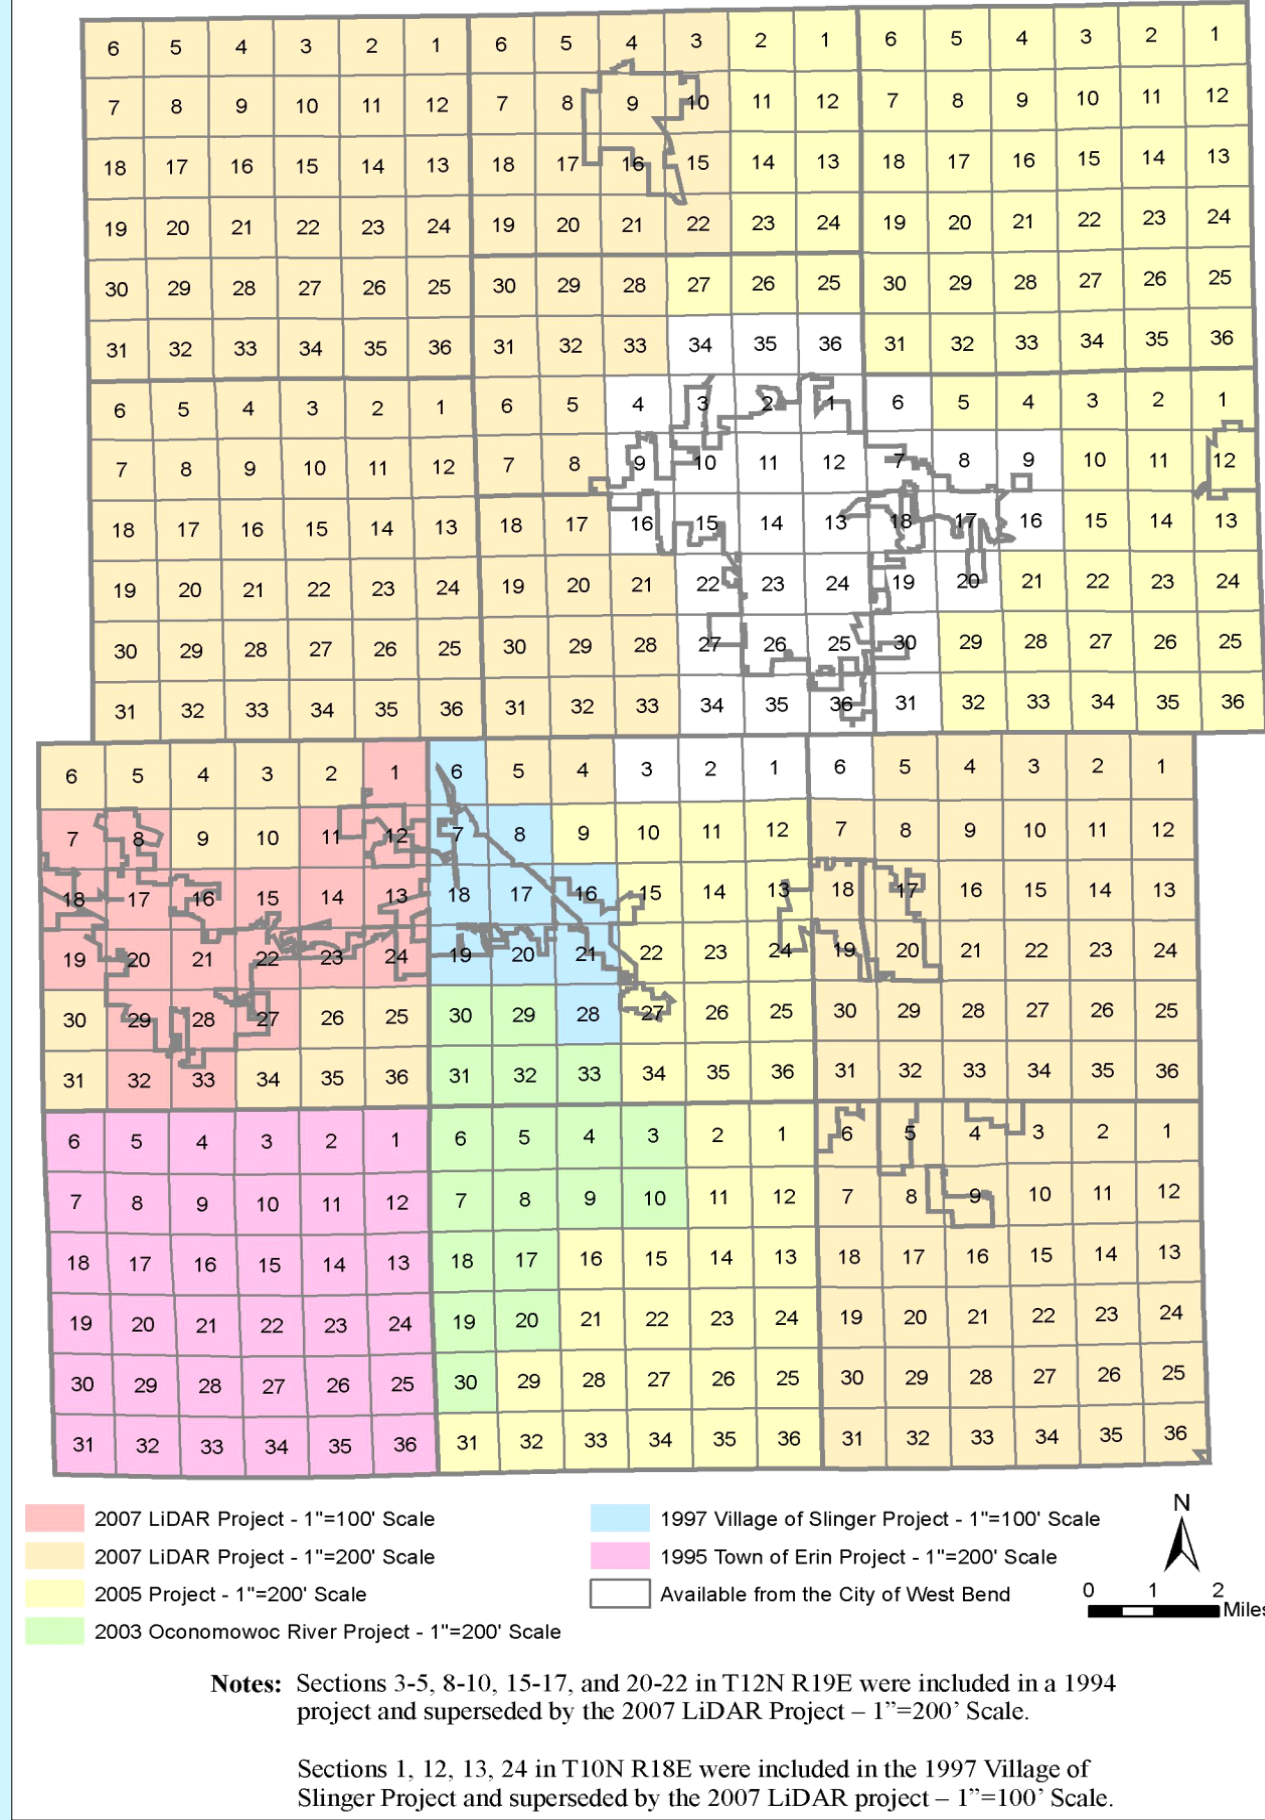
| 6 | 5 | 4 | 3 | 2 | 1 | 6 | 5 | 4 | 3 | 2 | 1 | 6 | 5 | 4 | 3 | 2 | 1 |
|---|---|---|---|---|---|---|---|---|---|---|---|---|---|---|---|---|---|
| 7 | 8 | 9 | 10 | 11 | 12 | 7 | 8 | 9 | 10 | 11 | 12 | 7 | 8 | 9 | 10 | 11 | 12 |
| 18 | 17 | 16 | 15 | 14 | 13 | 18 | 17 | 16 | 15 | 14 | 13 | 18 | 17 | 16 | 15 | 14 | 13 |
| 19 | 20 | 21 | 22 | 23 | 24 | 19 | 20 | 21 | 22 | 23 | 24 | 19 | 20 | 21 | 22 | 23 | 24 |
| 30 | 29 | 28 | 27 | 26 | 25 | 30 | 29 | 28 | 27 | 26 | 25 | 30 | 29 | 28 | 27 | 26 | 25 |
| 31 | 32 | 33 | 34 | 35 | 36 | 31 | 32 | 33 | 34 | 35 | 36 | 31 | 32 | 33 | 34 | 35 | 36 |
| 6 | 5 | 4 | 3 | 2 | 1 | 6 | 5 | 4 | 3 | 2 | 1 | 6 | 5 | 4 | 3 | 2 | 1 |
| 7 | 8 | 9 | 10 | 11 | 12 | 7 | 8 | 9 | 10 | 11 | 12 | 7 | 8 | 9 | 10 | 11 | 12 |
| 18 | 17 | 16 | 15 | 14 | 13 | 18 | 17 | 16 | 15 | 14 | 13 | 18 | 17 | 16 | 15 | 14 | 13 |
| 19 | 20 | 21 | 22 | 23 | 24 | 19 | 20 | 21 | 22 | 23 | 24 | 19 | 20 | 21 | 22 | 23 | 24 |
| 30 | 29 | 28 | 27 | 26 | 25 | 30 | 29 | 28 | 27 | 26 | 25 | 30 | 29 | 28 | 27 | 26 | 25 |
| 31 | 32 | 33 | 34 | 35 | 36 | 31 | 32 | 33 | 34 | 35 | 36 | 31 | 32 | 33 | 34 | 35 | 36 |
| 6 | 5 | 4 | 3 | 2 | 1 | 6 | 5 | 4 | 3 | 2 | 1 | 6 | 5 | 4 | 3 | 2 | 1 |
| 7 | 8 | 9 | 10 | 11 | 12 | 7 | 8 | 9 | 10 | 11 | 12 | 7 | 8 | 9 | 10 | 11 | 12 |
| 18 | 17 | 16 | 15 | 14 | 13 | 18 | 17 | 16 | 15 | 14 | 13 | 18 | 17 | 16 | 15 | 14 | 13 |
| 19 | 20 | 21 | 22 | 23 | 24 | 19 | 20 | 21 | 22 | 23 | 24 | 19 | 20 | 21 | 22 | 23 | 24 |
| 30 | 29 | 28 | 27 | 26 | 25 | 30 | 29 | 28 | 27 | 26 | 25 | 30 | 29 | 28 | 27 | 26 | 25 |
| 31 | 32 | 33 | 34 | 35 | 36 | 31 | 32 | 33 | 34 | 35 | 36 | 31 | 32 | 33 | 34 | 35 | 36 |
| 6 | 5 | 4 | 3 | 2 | 1 | 6 | 5 | 4 | 3 | 2 | 1 | 6 | 5 | 4 | 3 | 2 | 1 |
| 7 | 8 | 9 | 10 | 11 | 12 | 7 | 8 | 9 | 10 | 11 | 12 | 7 | 8 | 9 | 10 | 11 | 12 |
| 18 | 17 | 16 | 15 | 14 | 13 | 18 | 17 | 16 | 15 | 14 | 13 | 18 | 17 | 16 | 15 | 14 | 13 |
| 19 | 20 | 21 | 22 | 23 | 24 | 19 | 20 | 21 | 22 | 23 | 24 | 19 | 20 | 21 | 22 | 23 | 24 |
| 30 | 29 | 28 | 27 | 26 | 25 | 30 | 29 | 28 | 27 | 26 | 25 | 30 | 29 | 28 | 27 | 26 | 25 |
| 31 | 32 | 33 | 34 | 35 | 36 | 31 | 32 | 33 | 34 | 35 | 36 | 31 | 32 | 33 | 34 | 35 | 36 |

2007 LiDAR Project - 1"=100' Scale
2007 LiDAR Project - 1"=200' Scale
2005 Project - 1"=200' Scale
2003 Oconomowoc River Project - 1"=200' Scale
1997 Village of Slinger Project - 1"=100' Scale
1995 Town of Erin Project - 1"=200' Scale
Available from the City of West Bend

N
0 1 2 Miles

Notes: Sections 3-5, 8-10, 15-17, and 20-22 in T12N R19E were included in a 1994 project and superseded by the 2007 LiDAR Project – 1"=200' Scale.

Sections 1, 12, 13, 24 in T10N R18E were included in the 1997 Village of Slinger Project and superseded by the 2007 LiDAR project – 1"=100' Scale.